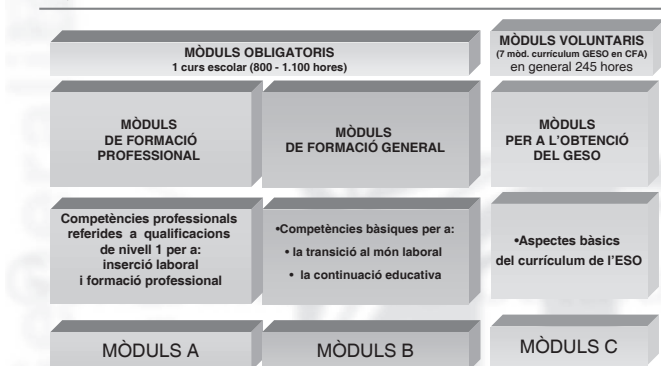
MÒDULS OBLIGATORIS
1 curs escolar (800 - 1.100 hores)

MÒDULS VOLUNTARIS
(7 mòd. currículum GESO en CFA)
en general 245 hores

MÒDULS DE FORMACIÓ PROFESSIONAL

MÒDULS DE FORMACIÓ GENERAL

MÒDULS PER A L'OBTENCIÓ DEL GESO

Competències professionals referides a qualificacions de nivell 1 per a: inserció laboral i formació professional

•Competències bàsiques per a:
• la transició al món laboral
• la continuació educativa

•Aspectes bàsics del currículum de l'ESO

MÒDULS A

MÒDULS B

MÒDULS C